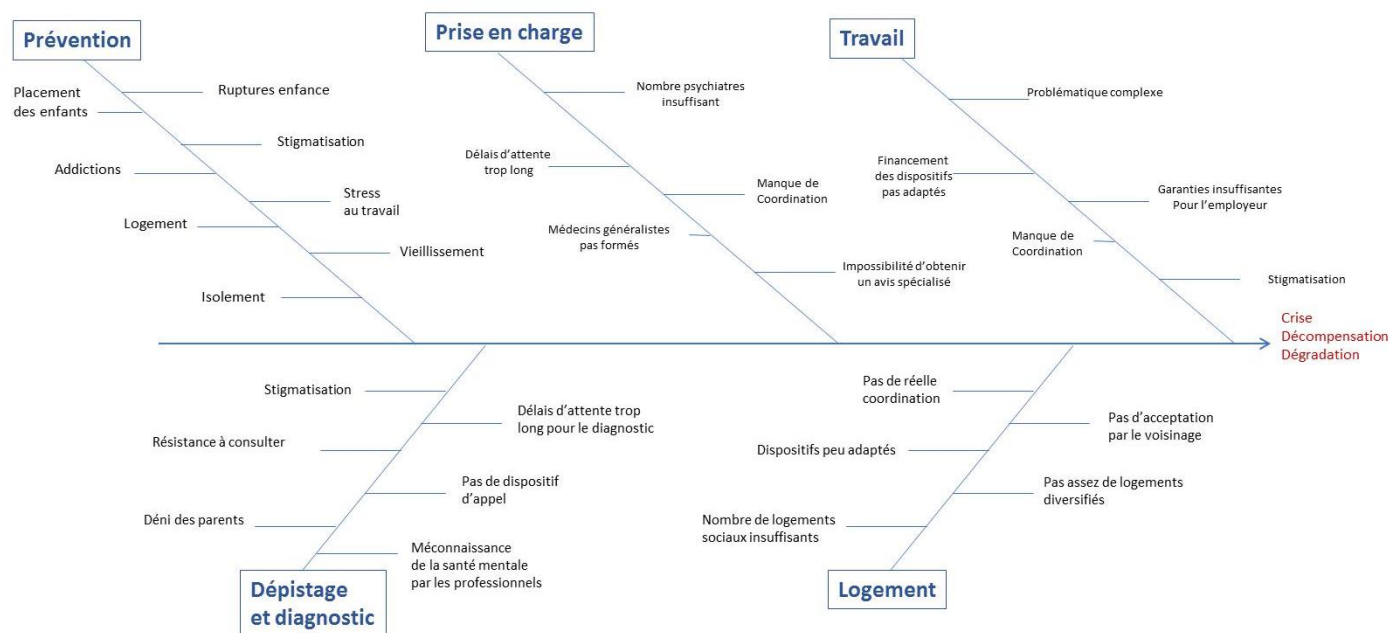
Prévention

Placement des enfants

Ruptures enfance

Stigmatisation

Addictions

Stress au travail

Logement

Vieillissement

Isolement

Prise en charge

Nombre psychiatres insuffisant

Délais d'attente trop long

Manque de Coordination

Médecins généralistes pas formés

Impossibilité d'obtenir un avis spécialisé

Travail

Problématique complexe

Financement des dispositifs pas adaptés

Garanties insuffisantes Pour l'employeur

Manque de Coordination

Stigmatisation

Crise
Décompensation
Dégradation

Stigmatisation

Délais d'attente trop long pour le diagnostic

Résistance à consulter

Pas de dispositif d'appel

Déni des parents

Méconnaissance de la santé mentale par les professionnels

Dépistage et diagnostic

Pas de réelle coordination

Pas d'acceptation par le voisinage

Dispositifs peu adaptés

Pas assez de logements diversifiés

Nombre de logements sociaux insuffisants

Logement